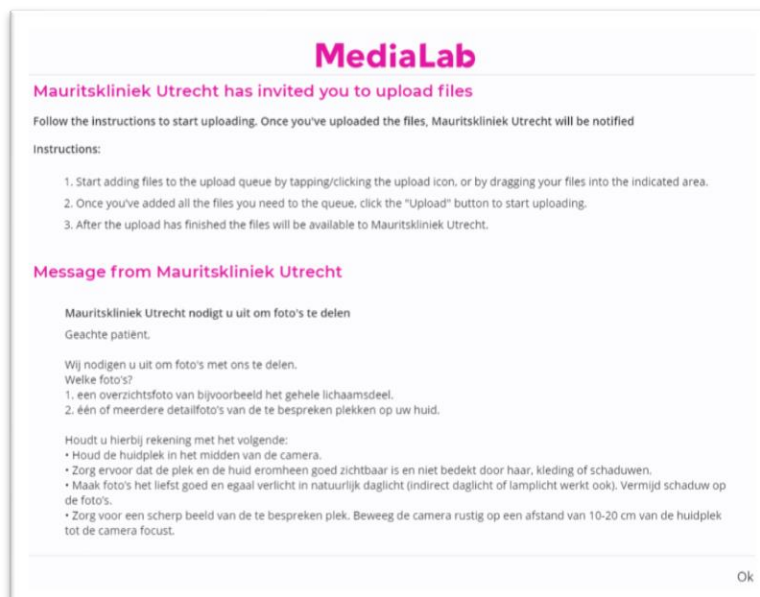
MediaLab

Mauritskliniek Utrecht has invited you to upload files

Follow the instructions to start uploading. Once you've uploaded the files, Mauritskliniek Utrecht will be notified

Instructions:

1. Start adding files to the upload queue by tapping/clicking the upload icon, or by dragging your files into the indicated area.
2. Once you've added all the files you need to the queue, click the "Upload" button to start uploading.
3. After the upload has finished the files will be available to Mauritskliniek Utrecht.

Message from Mauritskliniek Utrecht

Mauritskliniek Utrecht nodigt u uit om foto's te delen

Geachte patiënt,

Wij nodigen u uit om foto's met ons te delen.
Welke foto's?
1. een overzichtsfoto van bijvoorbeeld het gehele lichaamsdeel.
2. één of meerdere detailfoto's van de te bespreken plekken op uw huid.

Houdt u hierbij rekening met het volgende:
• Houd de huidplek in het midden van de camera.
• Zorg ervoor dat de plek en de huid eromheen goed zichtbaar is en niet bedekt door haar, kleding of schaduwen.
• Maak foto's het liefst goed en egaal verlicht in natuurlijk daglicht (indirect daglicht of lamplicht werkt ook). Vermijd schaduw op de foto's.
• Zorg voor een scherp beeld van de te bespreken plek. Beweeg de camera rustig op een afstand van 10-20 cm van de huidplek tot de camera focust.

Ok